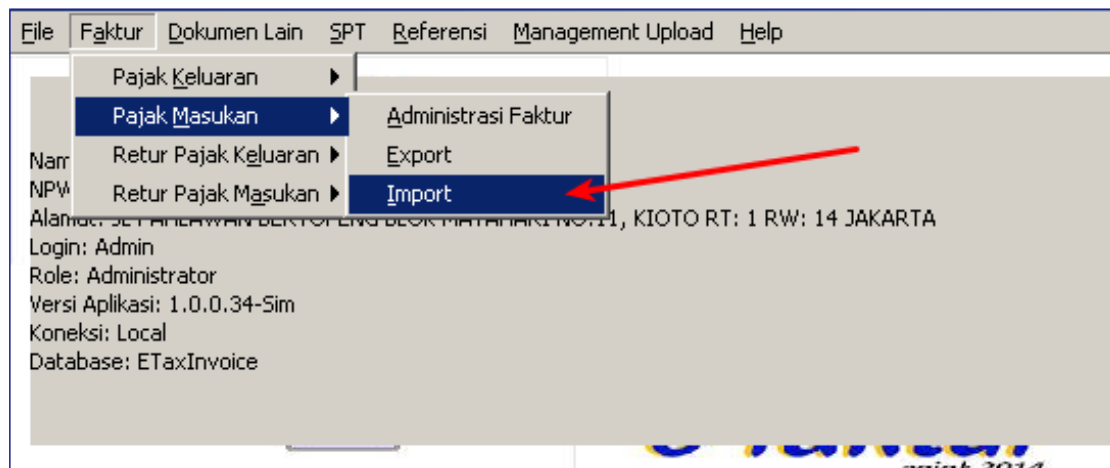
File Faktur Dokumen Lain SPT Referensi Management Upload Help

Pajak Keluaran
Pajak Masukan
Retur Pajak Keluaran
Retur Pajak Masukan

Administrasi Faktur
Export
Import

Nam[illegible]
NPW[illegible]
Alamat: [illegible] BLOK MATAHARI NO.11, KIOTO RT: 1 RW: 14 JAKARTA
Login: Admin
Role: Administrator
Versi Aplikasi: 1.0.0.34-Sim
Koneksi: Local
Database: ETaxInvoice

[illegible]
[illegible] 2014